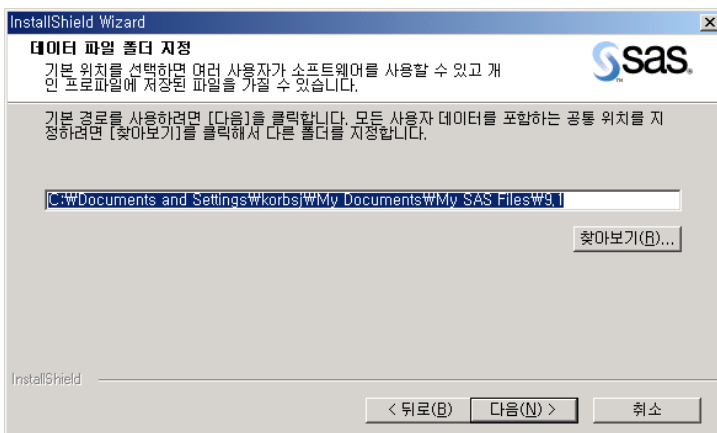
InstallShield Wizard

데이터 파일 폴더 지정

기본 위치를 선택하면 여러 사용자가 소프트웨어를 사용할 수 있고 개인 프로파일에 저장된 파일을 가질 수 있습니다.

SAS

기본 경로를 사용하려면 [다음]을 클릭합니다. 모든 사용자 데이터를 포함하는 공통 위치를 지정하려면 [찾아보기]를 클릭해서 다른 폴더를 지정합니다.

C:₩Documents and Settings₩korbsj₩My Documents₩My SAS Files₩9.1

찾아보기(R)...

InstallShield

< 뒤로(B)

다음(N) >

취소